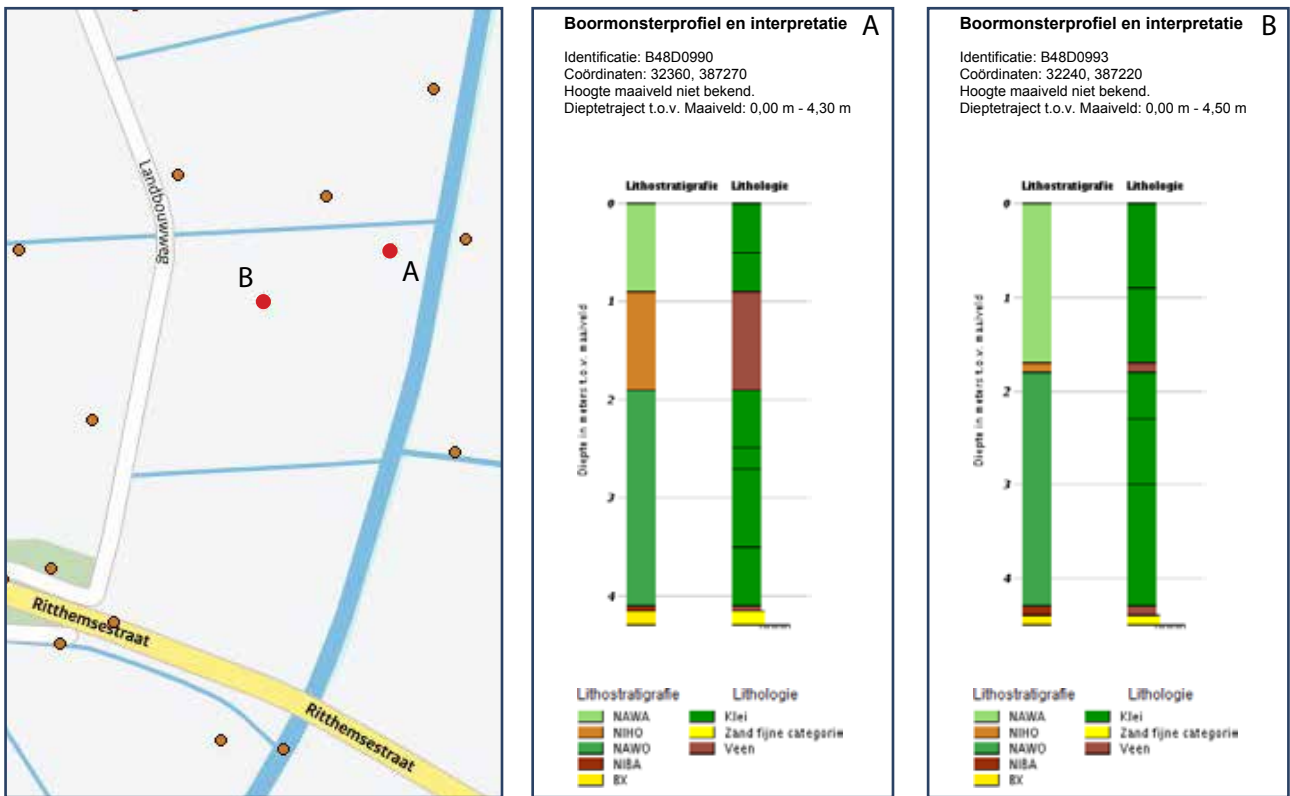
Landbouwweg

B

A

Ritthemsestraat

Ritthemsestraat

Boormonsterprofiel en interpretatie A

Identificatie: B48D0990
Coördinaten: 32360, 387270
Hoogte maaiveld niet bekend.
Dieptetraject t.o.v. Maaiveld: 0,00 m - 4,30 m

Lithostratigrafie Lithologie

Diepte in meters t.o.v. maaiveld

0
1
2
3
4

Lithostratigrafie
NAWA
NIHO
NAWO
NIBA
BX

Lithologie
Klei
Zand fijne categorie
Veen

Boormonsterprofiel en interpretatie B

Identificatie: B48D0993
Coördinaten: 32240, 387220
Hoogte maaiveld niet bekend.
Dieptetraject t.o.v. Maaiveld: 0,00 m - 4,50 m

Lithostratigrafie Lithologie

Diepte in meters t.o.v. maaiveld

0
1
2
3
4

Lithostratigrafie
NAWA
NIHO
NAWO
NIBA
BX

Lithologie
Klei
Zand fijne categorie
Veen